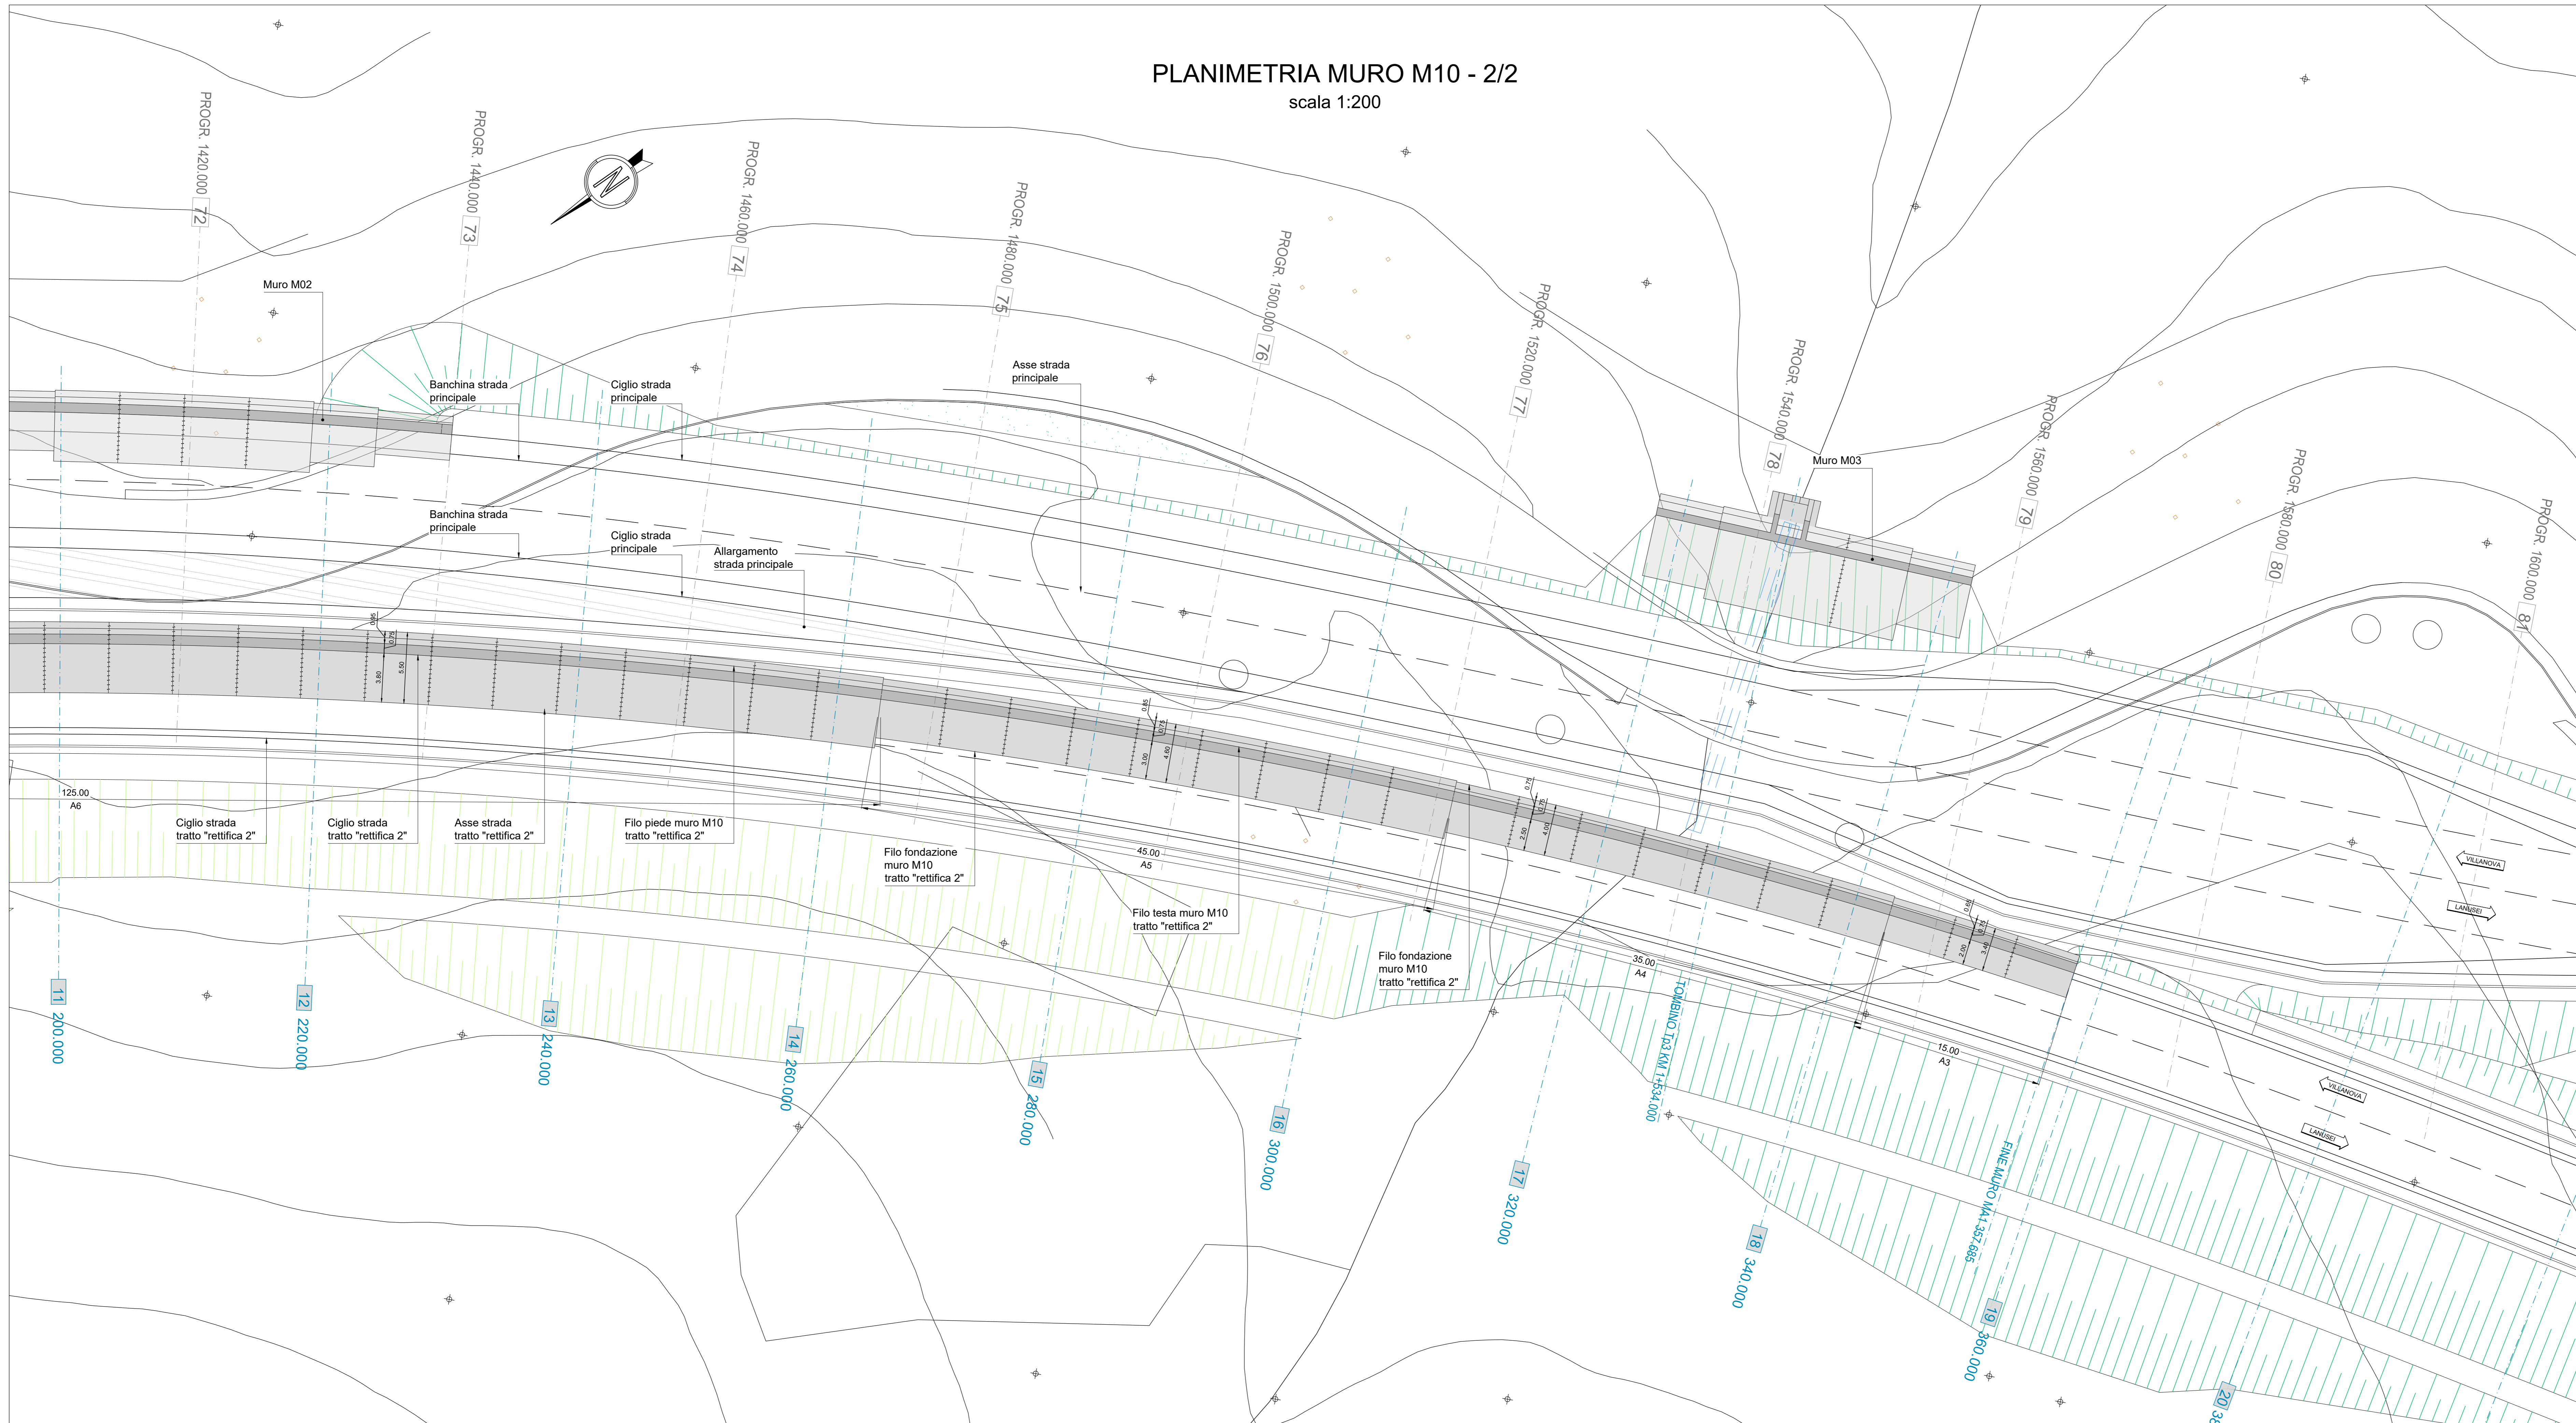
PLANIMETRIA MURO M10 - 2/2
scala 1:200

PROGR. 1420.000 72
PROGR. 1440.000 73
PROGR. 1460.000 74
PROGR. 1480.000 75
PROGR. 1500.000 76
PROGR. 1520.000 77
PROGR. 1540.000 78
PROGR. 1560.000 79
PROGR. 1580.000 80
PROGR. 1600.000 81

Muro M02
Banchina strada principale
Ciglio strada principale
Asse strada principale
Muro M03
Banchina strada principale
Ciglio strada principale
Allargamento strada principale

0.95
0.75
3.83
5.50
0.85
0.75
3.90
4.80
0.75
0.75
2.50
4.00
0.85
0.75
2.50
3.40

125.00
A6
Ciglio strada tratto "rettifica 2"
Ciglio strada tratto "rettifica 2"
Asse strada tratto "rettifica 2"
Filo piede muro M10 tratto "rettifica 2"
Filo fondazione muro M10 tratto "rettifica 2"
45.00
A5
Filo testa muro M10 tratto "rettifica 2"
Filo fondazione muro M10 tratto "rettifica 2"
35.00
A4
15.00
A3
TOMBINO Tp3 KM 1+534.000
FINE MURO M10 1+357.685
VILLANOVA
LANUSEI
VILLANOVA
LANUSEI

11 200.000
12 220.000
13 240.000
14 260.000
15 280.000
16 300.000
17 320.000
18 340.000
19 360.000
20 3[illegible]